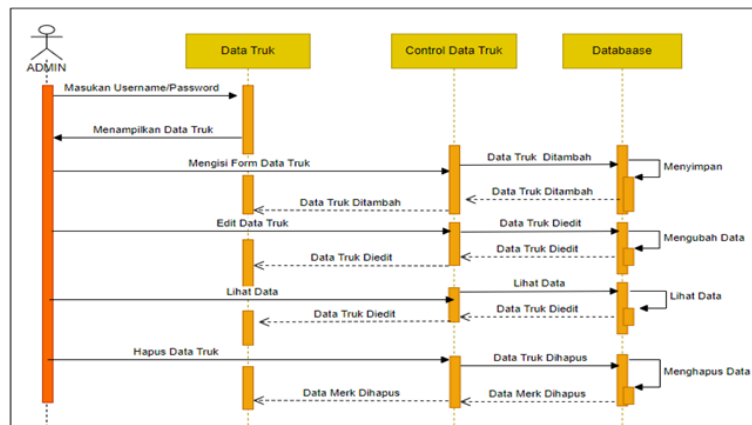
ADMIN

Data Truk

Control Data Truk

Databaase

Masukan Username/Password

Menampilkan Data Truk

Mengisi Form Data Truk

Data Truk Ditambah

Menyimpan

Data Truk Ditambah

Data Truk Ditambah

Edit Data Truk

Data Truk Diedit

Mengubah Data

Data Truk Diedit

Data Truk Diedit

Lihat Data

Lihat Data

Lihat Data

Data Truk Diedit

Data Truk Diedit

Hapus Data Truk

Data Truk Dihapus

Menghapus Data

Data Merk Dihapus

Data Merk Dihapus